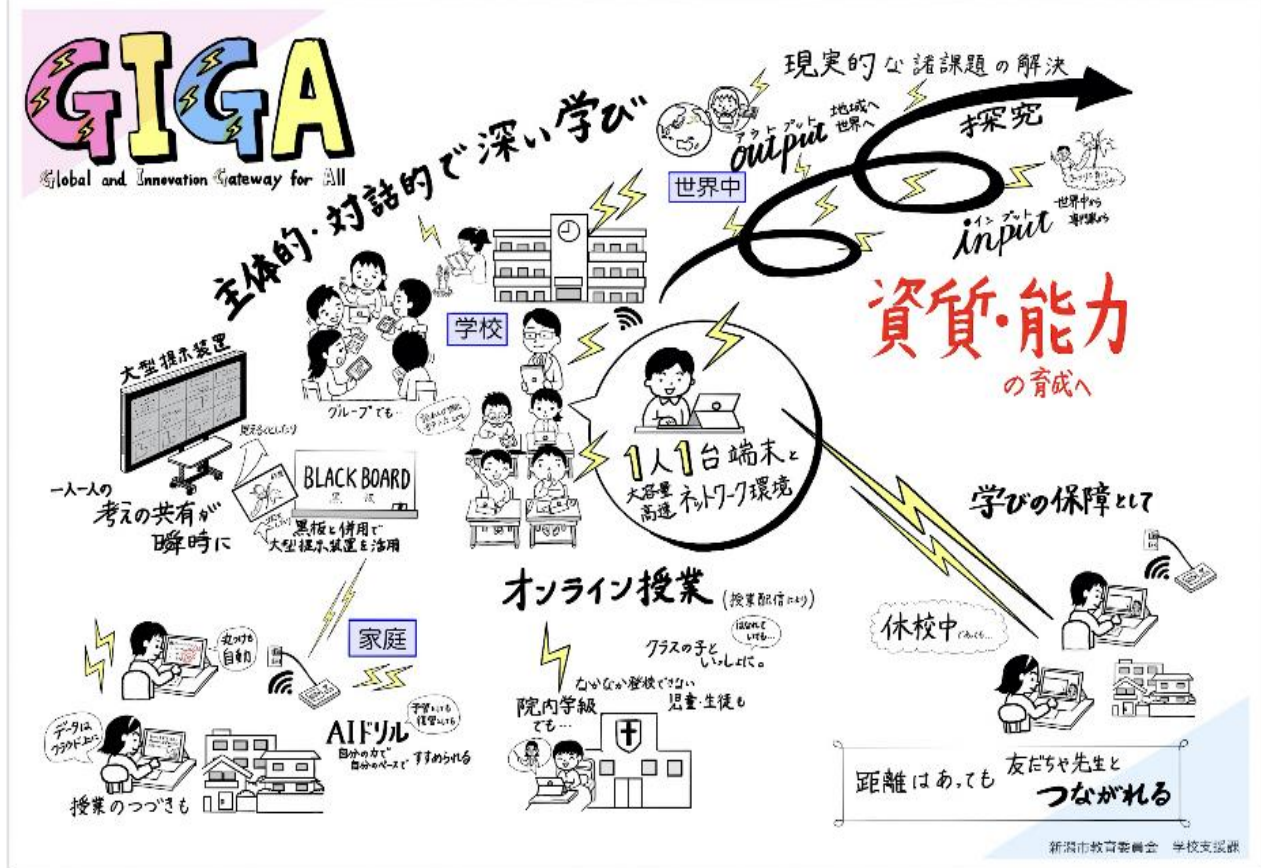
GIGA
Global and Innovation Gateway for All

主体的・対話的で深い学び

現実的な諸課題の解決

アウトプット
output 地域へ 世界へ

探究

世界中

インプット
input 世界中から 専門家から

資質・能力
の育成へ

学校

グループでも…

大型提示装置

見える化したり

BLACK BOARD
黒板

黒板と併用で 大型提示装置を活用

一人一人の考えの共有が瞬時に

1人1台端末と
大容量 高速 ネットワーク環境

学びの保障として

休校中であっても…

オンライン授業 (授業配信により)

離れていても…

クラスの子といっしょに。

なかなか登校できない 児童・生徒も

院内学級でも…

家庭

丸つけも自動

データはクラウド上に

授業のつづきも

AIドリル
自分の力で 自分のペースで すすめられる

予習にも 復習にも

距離はあっても 友だちや先生と つながれる

新潟市教育委員会 学校支援課